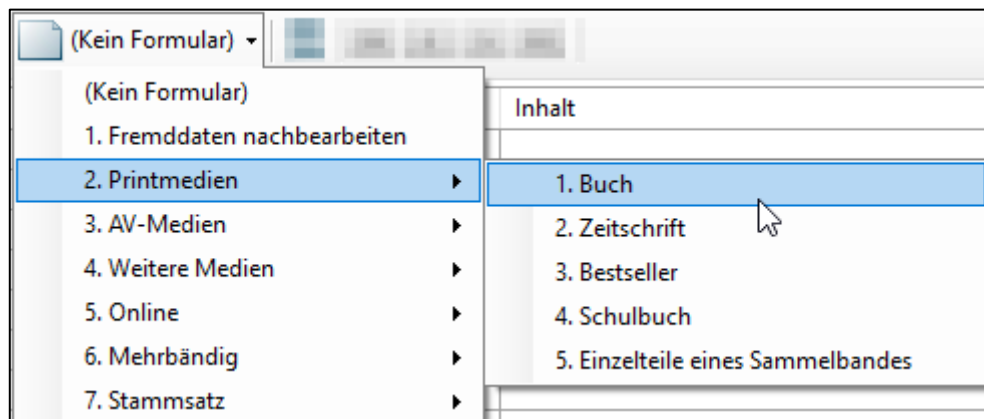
(Kein Formular)

(Kein Formular)
1. Fremddaten nachbearbeiten
2. Printmedien
3. AV-Medien
4. Weitere Medien
5. Online
6. Mehrbändig
7. Stammsatz

Inhalt

1. Buch
2. Zeitschrift
3. Bestseller
4. Schulbuch
5. Einzelteile eines Sammelbandes